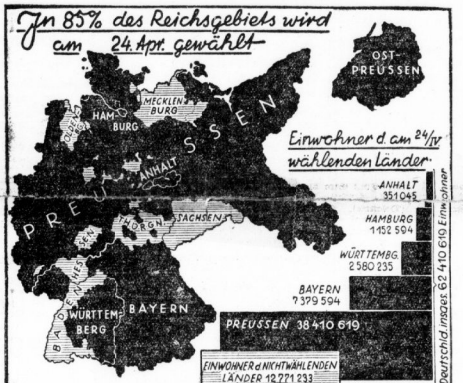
Jn 85% des Reichsgebiets wird am 24. Apr. gewählt

OST-PREUSSEN

MECKLENBURG

HAMBURG

OLDENBURG

ANHALT

PREUSSEN

SACHSEN

HESSEN

THÜRINGEN

BADEN

WÜRTTEMBERG

BAYERN

Einwohner d. am 24/IV wählenden Länder

ANHALT 351045

HAMBURG 1152594

WÜRTTEMBG. 2580235

BAYERN 7379594

PREUSSEN 38410619

EINWOHNER d. NICHTWÄHLENDEN LÄNDER 12271233

Deutschld. insges. 62410619 Einwohner